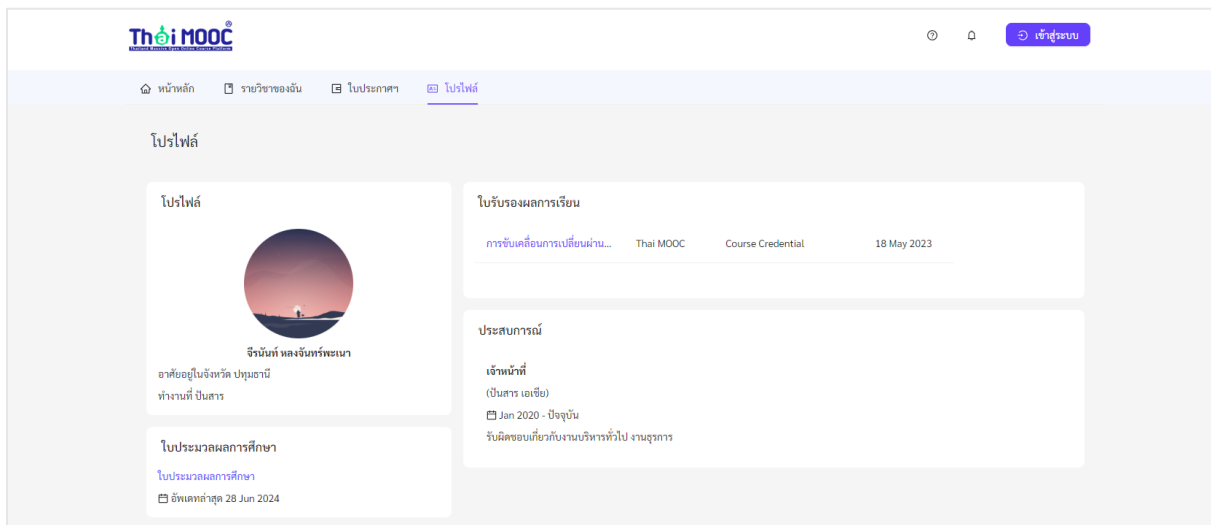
Thai MOOC
Thailand Massive Open Online Course Platform

เข้าสู่ระบบ

หน้าหลัก
รายวิชาของฉัน
ใบประกาศฯ
โปรไฟล์

โปรไฟล์

โปรไฟล์

จีรนันท์ หลงจันทร์พะเนา
อาศัยอยู่ในจังหวัด ปทุมธานี
ทำงานที่ ปันสาร

ใบประมวลผลการศึกษา
ใบประมวลผลการศึกษา
อัพเดทล่าสุด 28 Jun 2024

ใบรับรองผลการเรียน

| การขับเคลื่อนการเปลี่ยนผ่าน... | Thai MOOC | Course Credential | 18 May 2023 |
|---|---|---|---|

ประสบการณ์

เจ้าหน้าที่
(ปันสาร เอเชีย)
Jan 2020 - ปัจจุบัน
รับผิดชอบเกี่ยวกับงานบริหารทั่วไป งานธุรการ